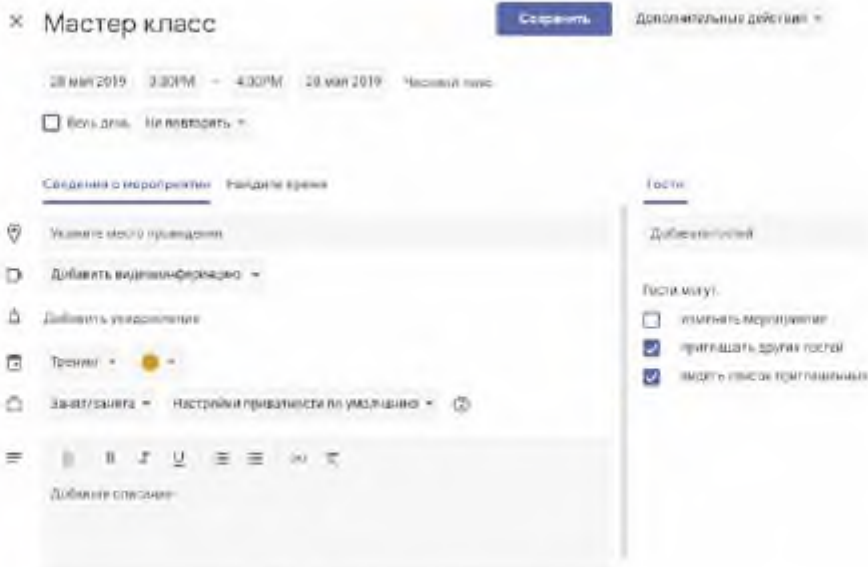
× Мастер класс

Сохранить

Дополнительные действия ▾

28 мая 2019 3:30PM – 4:30PM 28 мая 2019 Часовой пояс

Весь день Не повторять ▾

Сведения о мероприятии Найдите время

Укажите место проведения

Добавить видеоконференцию ▾

Добавить уведомление

Тренинг ▾

Занят/занята ▾ Настройки приватности по умолчанию ▾

B I U

Добавьте описание

Гости

Добавьте гостей

Гости могут:

изменять мероприятие

приглашать других гостей

видеть список приглашенных